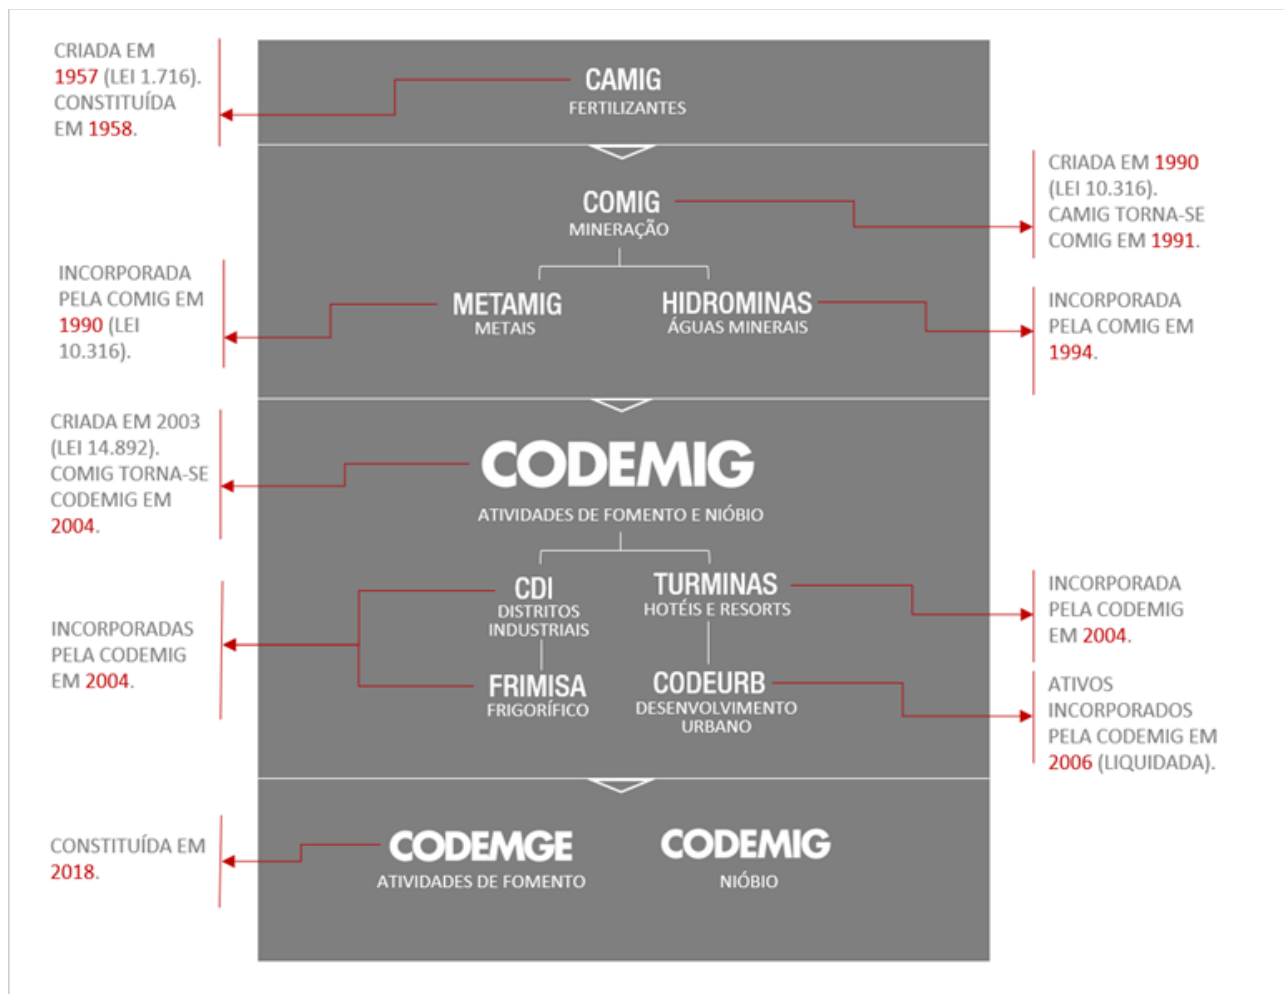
CRIADA EM 1957 (LEI 1.716). CONSTITUÍDA EM 1958.

CAMIG
FERTILIZANTES

COMIG
MINERAÇÃO

CRIADA EM 1990 (LEI 10.316). CAMIG TORNA-SE COMIG EM 1991.

INCORPORADA PELA COMIG EM 1990 (LEI 10.316).

METAMIG
METAIS

HIDROMINAS
ÁGUAS MINERAIS

INCORPORADA PELA COMIG EM 1994.

CRIADA EM 2003 (LEI 14.892). COMIG TORNA-SE CODEMIG EM 2004.

CODEMIG
ATIVIDADES DE FOMENTO E NIÓBIO

INCORPORADAS PELA CODEMIG EM 2004.

CDI
DISTRITOS INDUSTRIAIS

TURMINAS
HOTÉIS E RESORTS

INCORPORADA PELA CODEMIG EM 2004.

FRIMISA
FRIGORÍFICO

CODEURB
DESENVOLVIMENTO URBANO

ATIVOS INCORPORADOS PELA CODEMIG EM 2006 (LIQUIDADA).

CONSTITUÍDA EM 2018.

CODEMGE
ATIVIDADES DE FOMENTO

CODEMIG
NIÓBIO